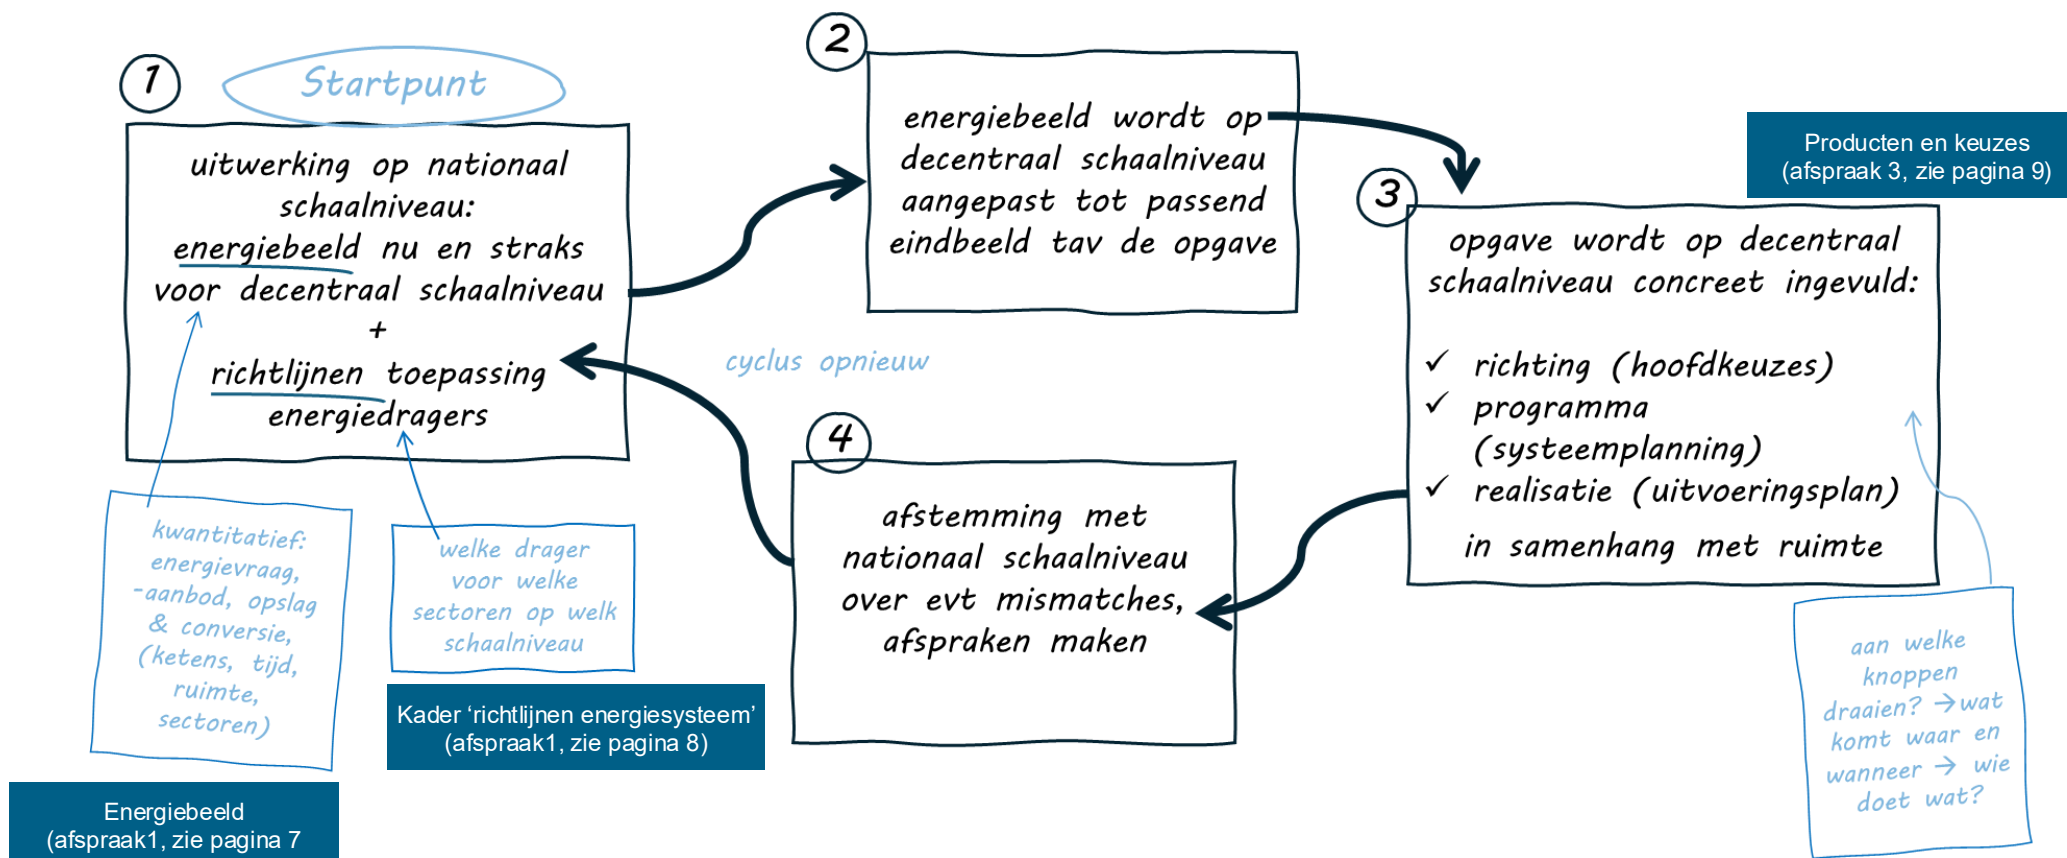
1 Startpunt

uitwerking op nationaal schaalniveau: energiebeeld nu en straks voor decentraal schaalniveau + richtlijnen toepassing energiedragers

kwantitatief: energievraag, -aanbod, opslag & conversie, (ketens, tijd, ruimte, sectoren)

welke drager voor welke sectoren op welk schaalniveau

Energiebeeld (afspraak1, zie pagina 7

Kader ‘richtlijnen energiesysteem’ (afspraak1, zie pagina 8)

2

energiebeeld wordt op decentraal schaalniveau aangepast tot passend eindbeeld tav de opgave

cyclus opnieuw

Producten en keuzes (afspraak 3, zie pagina 9)

3

opgave wordt op decentraal schaalniveau concreet ingevuld:

✓ richting (hoofdkeuzes)
✓ programma (systeemplanning)
✓ realisatie (uitvoeringsplan)
in samenhang met ruimte

aan welke knoppen draaien? → wat komt waar en wanneer → wie doet wat?

4

afstemming met nationaal schaalniveau over evt mismatches, afspraken maken